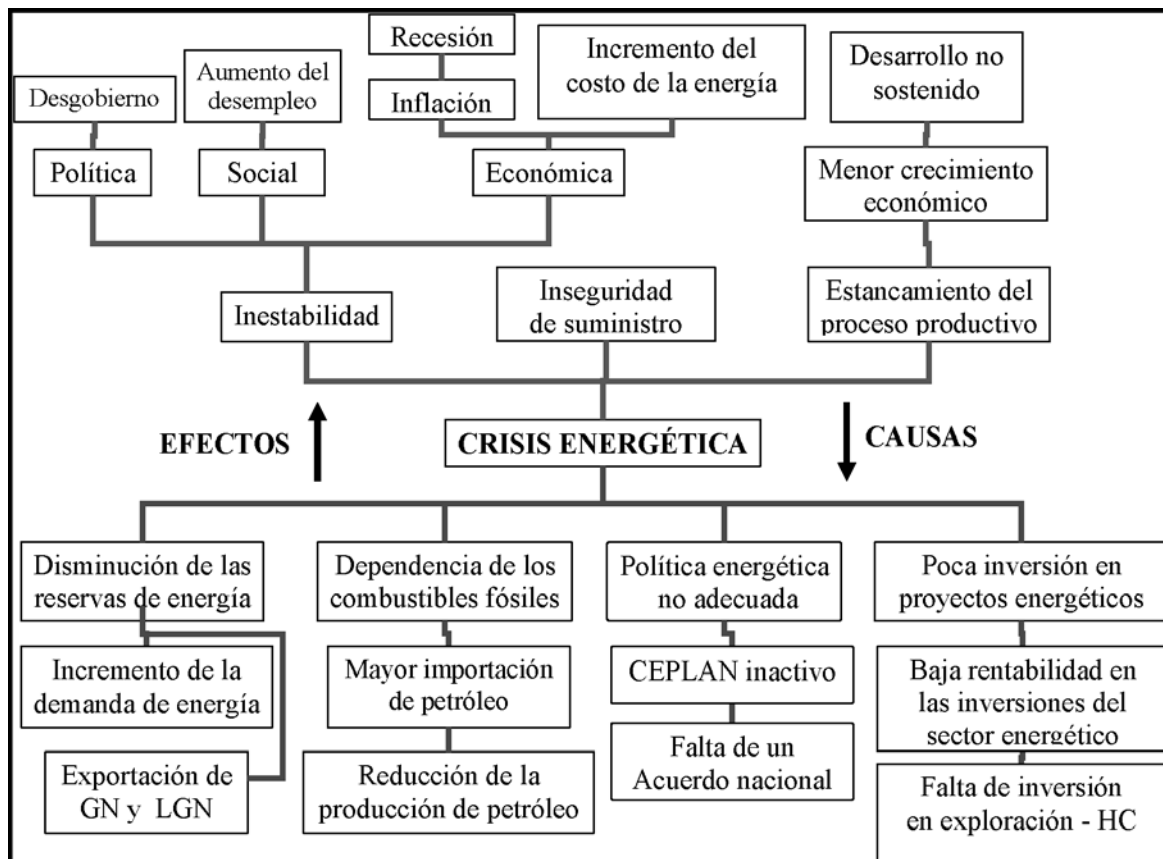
Desgobierno

Aumento del desempleo

Recesión

Inflación

Incremento del costo de la energía

Desarrollo no sostenido

Política

Social

Económica

Menor crecimiento económico

Inestabilidad

Inseguridad de suministro

Estancamiento del proceso productivo

EFECTOS

CRISIS ENERGÉTICA

CAUSAS

Disminución de las reservas de energía

Dependencia de los combustibles fósiles

Política energética no adecuada

Poca inversión en proyectos energéticos

Incremento de la demanda de energía

Mayor importación de petróleo

CEPLAN inactivo

Baja rentabilidad en las inversiones del sector energético

Exportación de GN y LGN

Reducción de la producción de petróleo

Falta de un Acuerdo nacional

Falta de inversión en exploración - HC